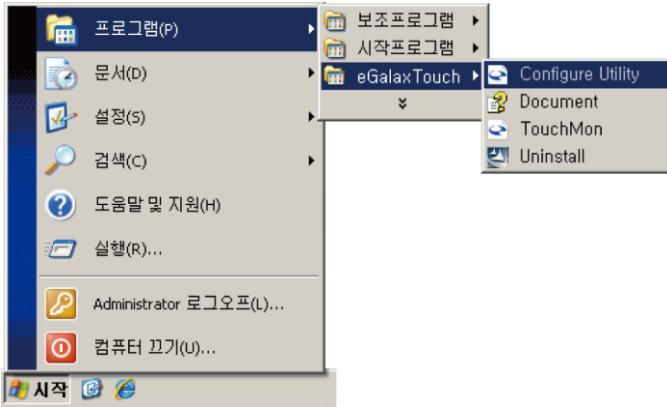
프로그램(P)
문서(D)
설정(S)
검색(C)
도움말 및 지원(H)
실행(R)...
Administrator 로그오프(L)...
컴퓨터 끄기(U)...
시작

보조프로그램
시작프로그램
eGalaxTouch

Configure Utility
Document
TouchMon
Uninstall